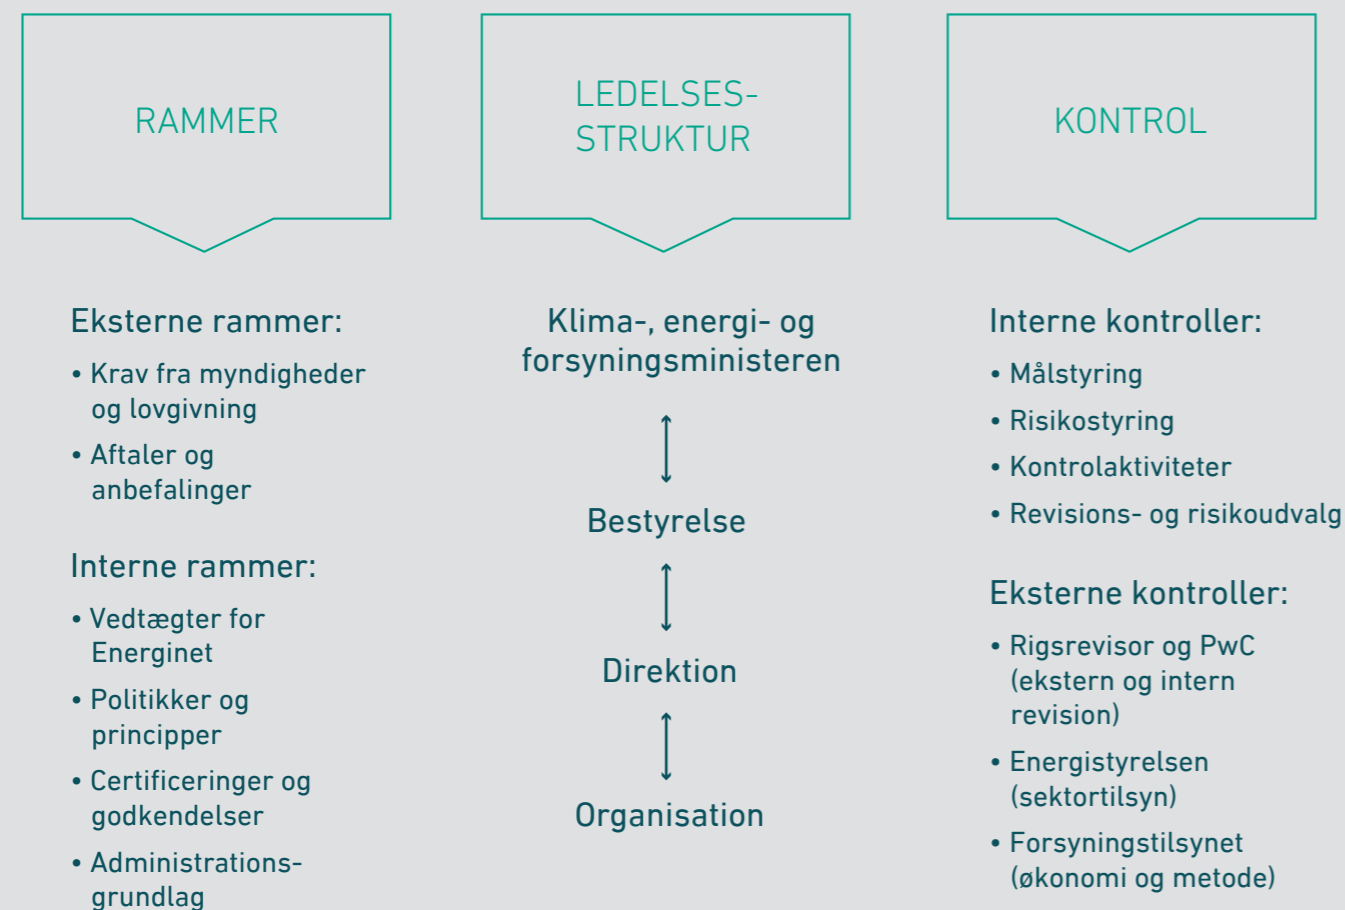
RAMMER

Eksterne rammer:

• Krav fra myndigheder og lovgivning
• Aftaler og anbefalinger

Interne rammer:

• Vedtægter for Energinet
• Politikker og principper
• Certificeringer og godkendelser
• Administrationsgrundlag

LEDELSES-STRUKTUR

Klima-, energi- og forsyningsministeren

Bestyrelse

Direktion

Organisation

KONTROL

Interne kontroller:

• Målstyring
• Risikostyring
• Kontrolaktiviteter
• Revisions- og risikoudvalg

Eksterne kontroller:

• Rigsrevisor og PwC (ekstern og intern revision)
• Energistyrelsen (sektortilsyn)
• Forsyningstilsynet (økonomi og metode)